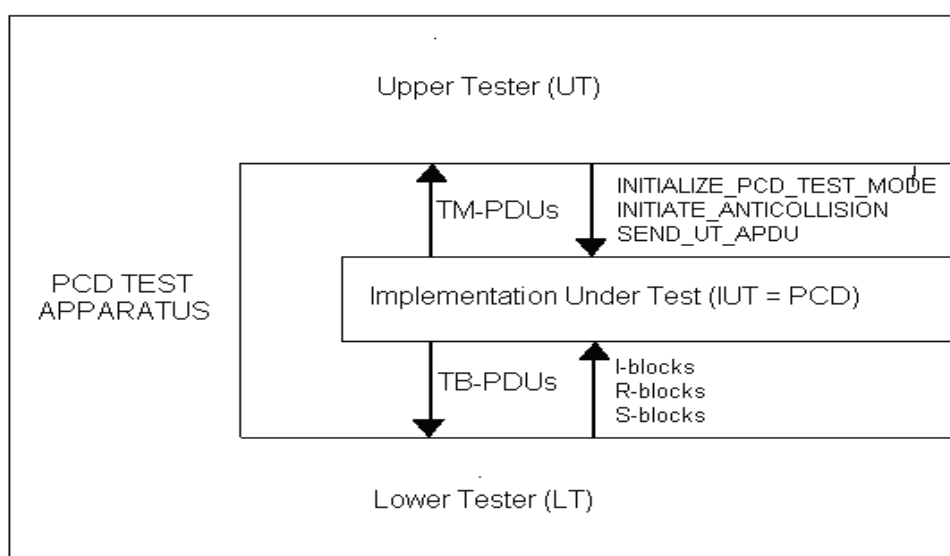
Upper Tester (UT)

TM-PDUs

INITIALIZE_PCD_TEST_MODE
INITIATE_ANTICOLLISION
SEND_UT_APDU

PCD TEST APPARATUS

Implementation Under Test (IUT = PCD)

TB-PDUs

I-blocks
R-blocks
S-blocks

Lower Tester (LT)